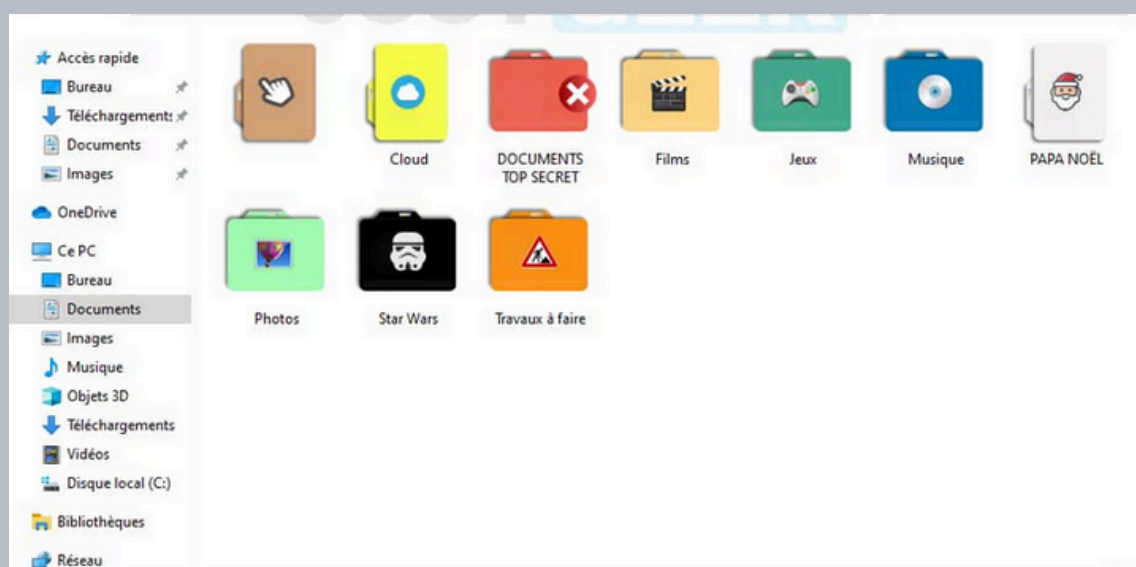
Accès rapide
Bureau
Téléchargements
Documents
Images
OneDrive
Ce PC
Bureau
Documents
Images
Musique
Objets 3D
Téléchargements
Vidéos
Disque local (C:)
Bibliothèques
Réseau

Cloud
DOCUMENTS TOP SECRET
Films
Jeux
Musique
PAPA NOËL
Photos
Star Wars
Travaux à faire